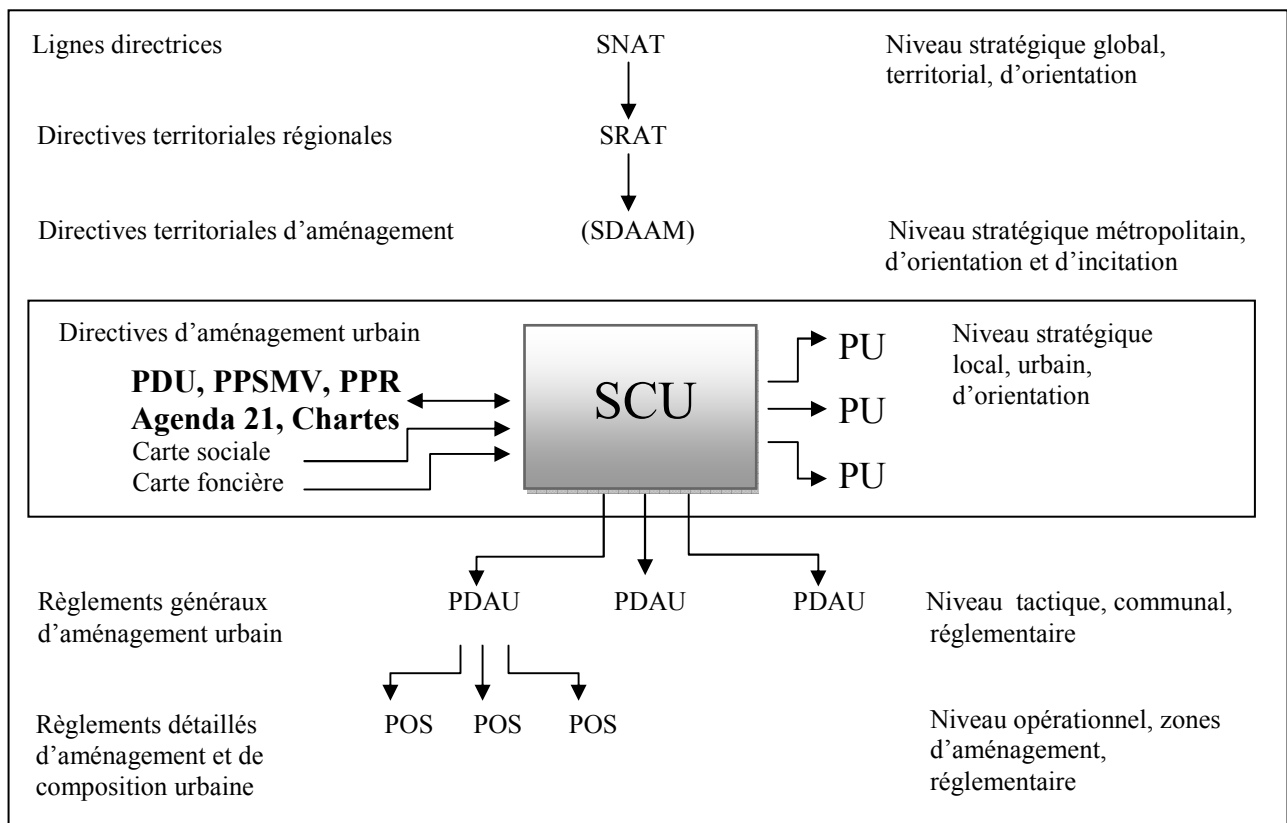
Lignes directrices

SNAT

Niveau stratégique global, territorial, d'orientation

Directives territoriales régionales

SRAT

Directives territoriales d'aménagement

(SDAAM)

Niveau stratégique métropolitain, d'orientation et d'incitation

Directives d'aménagement urbain

**PDU, PPSMV, PPR**
**Agenda 21, Chartes**
Carte sociale
Carte foncière

SCU

PU
PU
PU

Niveau stratégique local, urbain, d'orientation

Règlements généraux d'aménagement urbain

PDAU PDAU PDAU

Niveau tactique, communal, réglementaire

Règlements détaillés d'aménagement et de composition urbaine

POS POS POS

Niveau opérationnel, zones d'aménagement, réglementaire